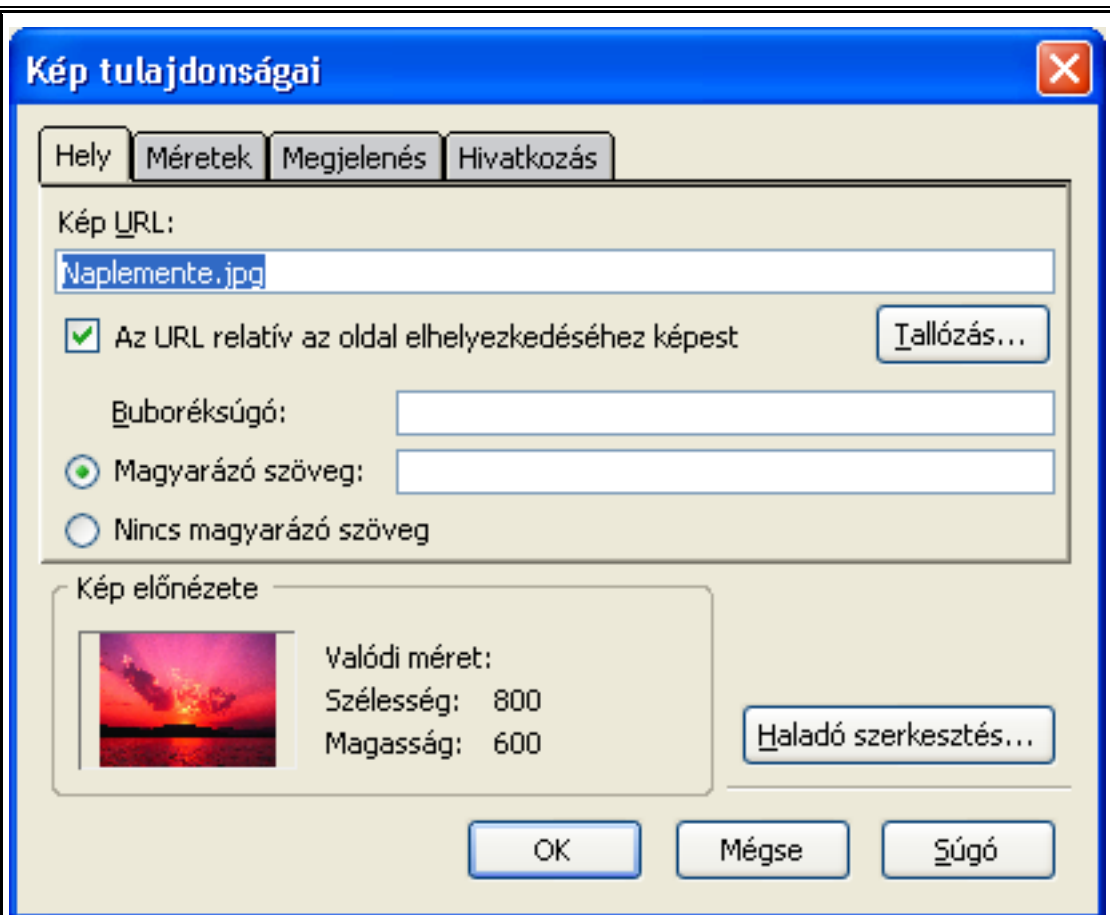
Kép tulajdonságai

Hely | Méretek | Megjelenés | Hivatkozás

Kép URL:

Naplemente.jpg

Az URL relatív az oldal elhelyezkedéséhez képest

Tallózás...

Buboréksúgó:

Magyarázó szöveg:

Nincs magyarázó szöveg

Kép előnézete

Valódi méret:
Szélesség: 800
Magasság: 600

Haladó szerkesztés...

OK
Mégse
Súgó